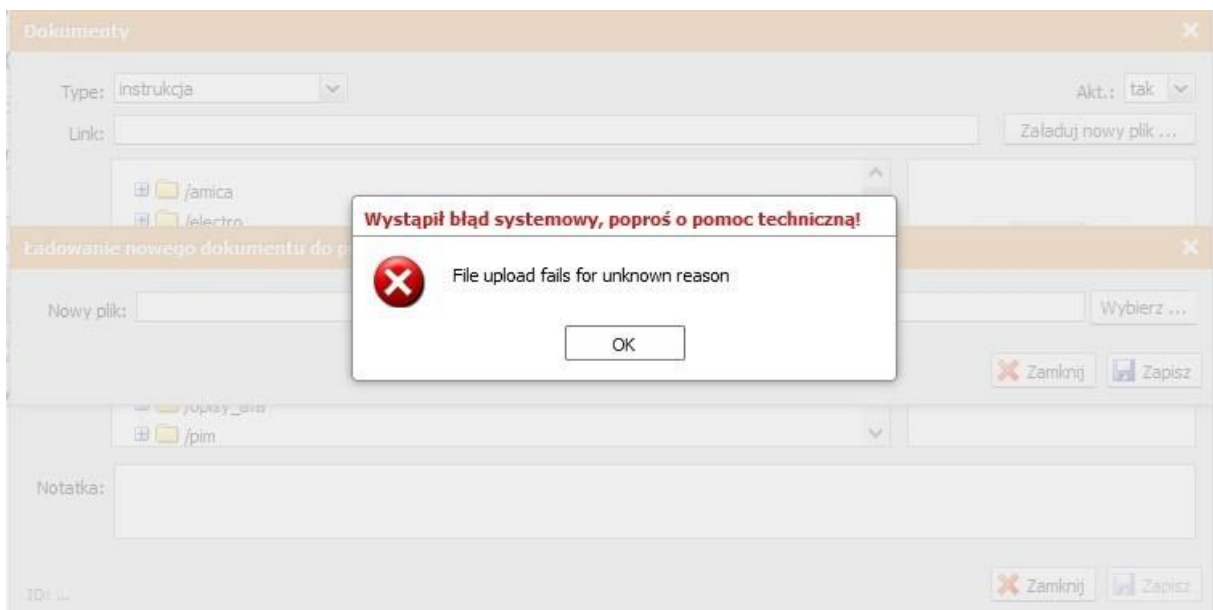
Dokumenty

Type: instrukcja

Akt.: tak

Link:

Załaduj nowy plik ...

/amica

/electro

Ładowanie nowego dokumentu do p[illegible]

Nowy plik:

Wybierz ...

Wystąpił błąd systemowy, poproś o pomoc techniczną!

File upload fails for unknown reason

OK

Zamknij

Zapisz

/opisy_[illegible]

/pim

Notatka:

ID: ...

Zamknij

Zapisz